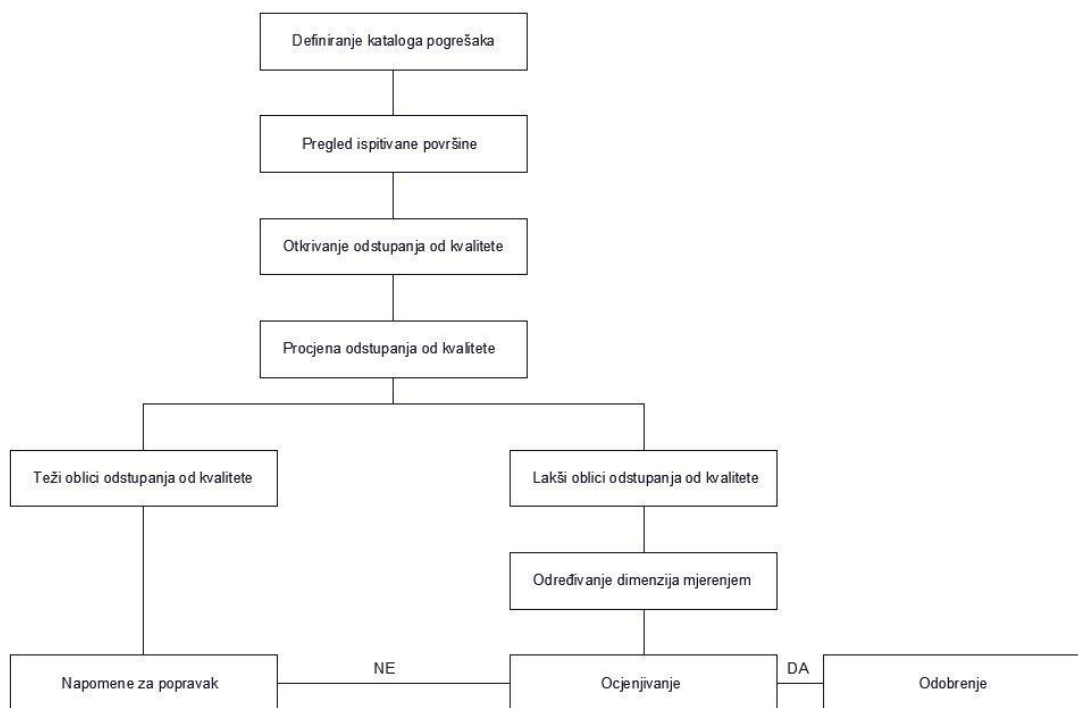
Definiranje kataloga pogrešaka

Pregled ispitivane površine

Otkrivanje odstupanja od kvalitete

Procjena odstupanja od kvalitete

Teži oblici odstupanja od kvalitete

Lakši oblici odstupanja od kvalitete

Određivanje dimenzija mjerenjem

Napomene za popravak

NE

Ocjenjivanje

DA

Odobrenje